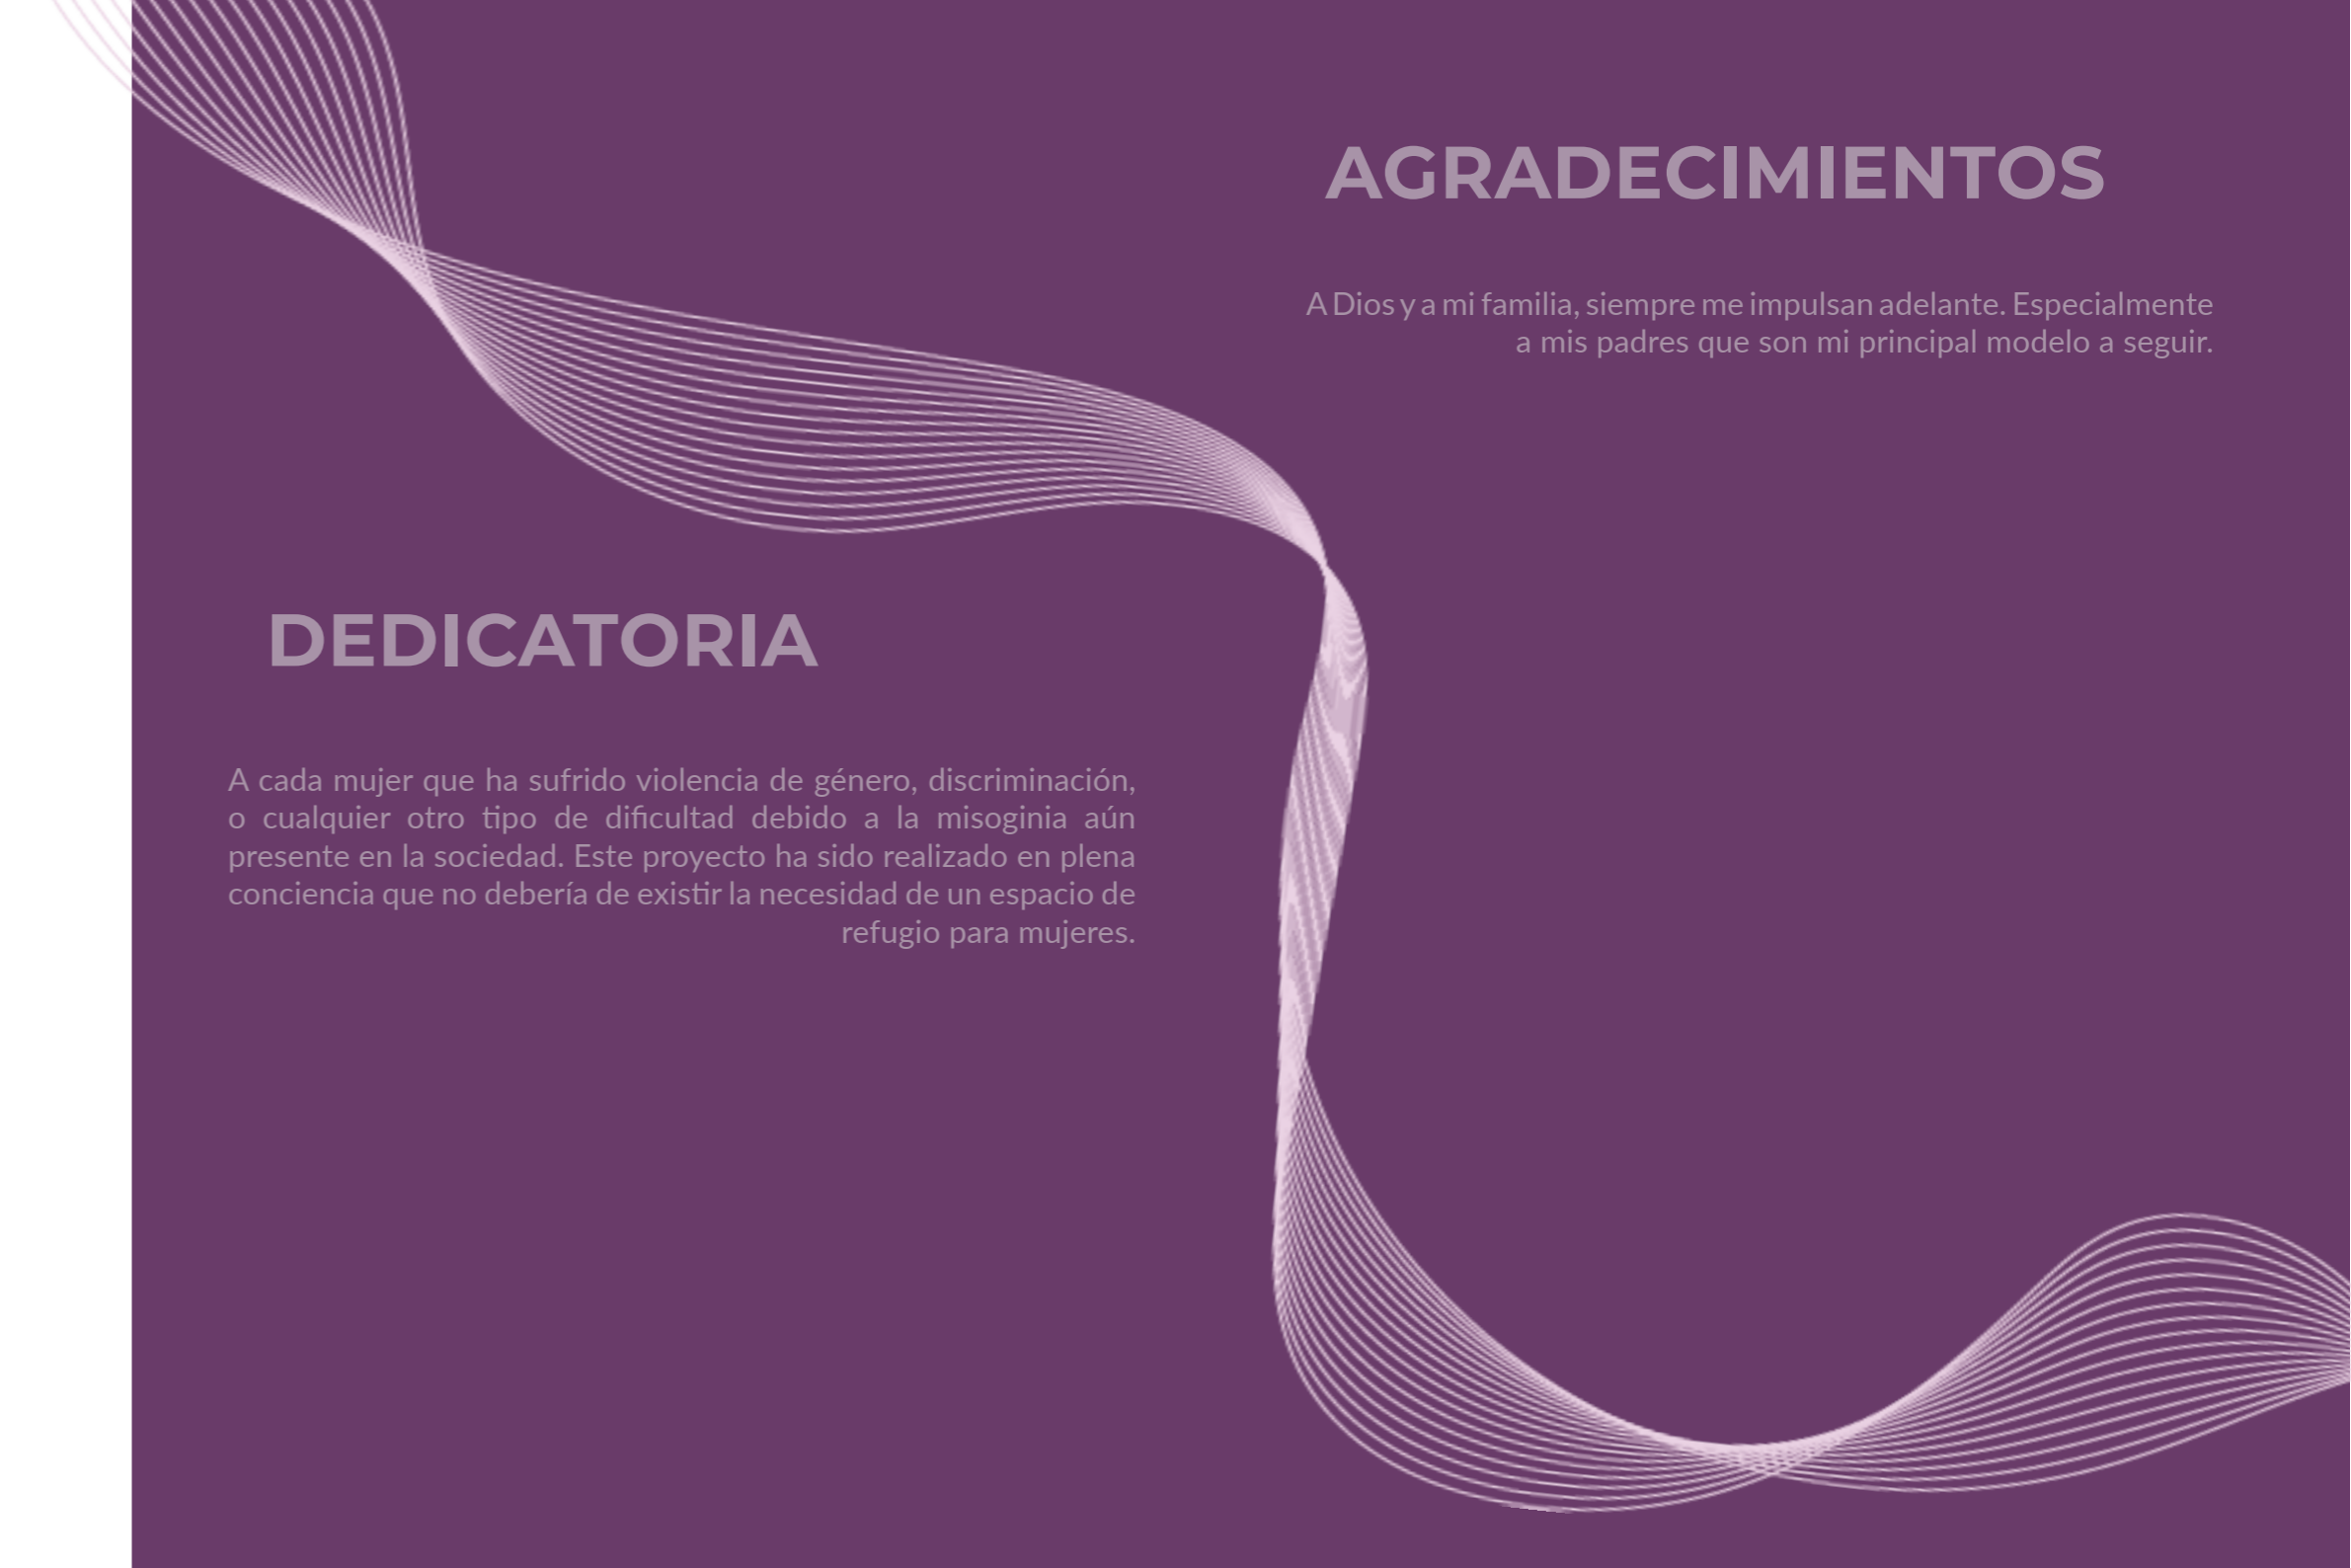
AGRADECIMIENTOS

A Dios y a mi familia, siempre me impulsan adelante. Especialmente a mis padres que son mi principal modelo a seguir.

DEDICATORIA

A cada mujer que ha sufrido violencia de género, discriminación, o cualquier otro tipo de dificultad debido a la misoginia aún presente en la sociedad. Este proyecto ha sido realizado en plena conciencia que no debería de existir la necesidad de un espacio de refugio para mujeres.